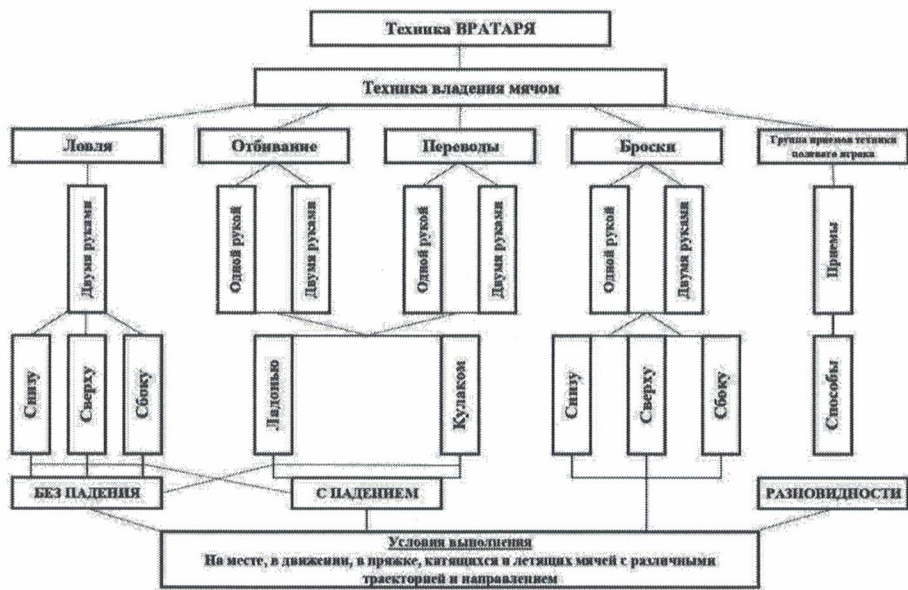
Техника ВРАТАРЯ

Техника владения мячом

Ловля

Отбивание

Переводы

Броски

Группа приемов техники полевого игрока

Двумя руками

Одной рукой

Двумя руками

Одной рукой

Двумя руками

Одной рукой

Двумя руками

Приемы

Снизу

Сверху

Сбоку

Ладонью

Кулаком

Снизу

Сверху

Сбоку

Способы

БЕЗ ПАДЕНИЯ

С ПАДЕНИЕМ

РАЗНОВИДНОСТИ

Условия выполнения
На месте, в движении, в прыжке, катящихся и летящих мячей с различными траекторией и направлением